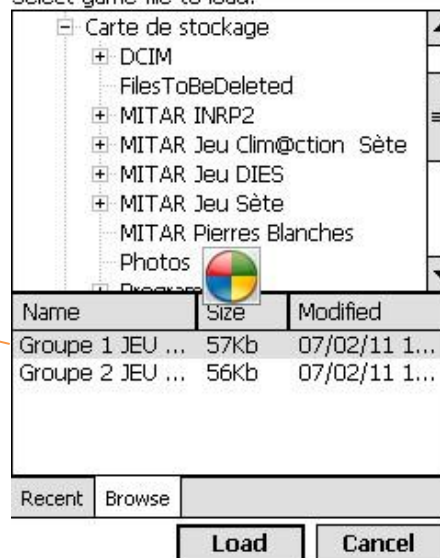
Select game file to load:
Carte de stockage
DCIM
FilesToBeDeleted
MITAR INRP2
MITAR Jeu Clim@ction Sète
MITAR Jeu DIES
MITAR Jeu Sète
MITAR Pierres Blanches
Photos
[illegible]

| Name | Size | Modified |
|---|---|---|
| Groupe 1 JEU ... | 57Kb | 07/02/11 1... |
| Groupe 2 JEU ... | 56Kb | 07/02/11 1... |

Recent Browse

Load Cancel